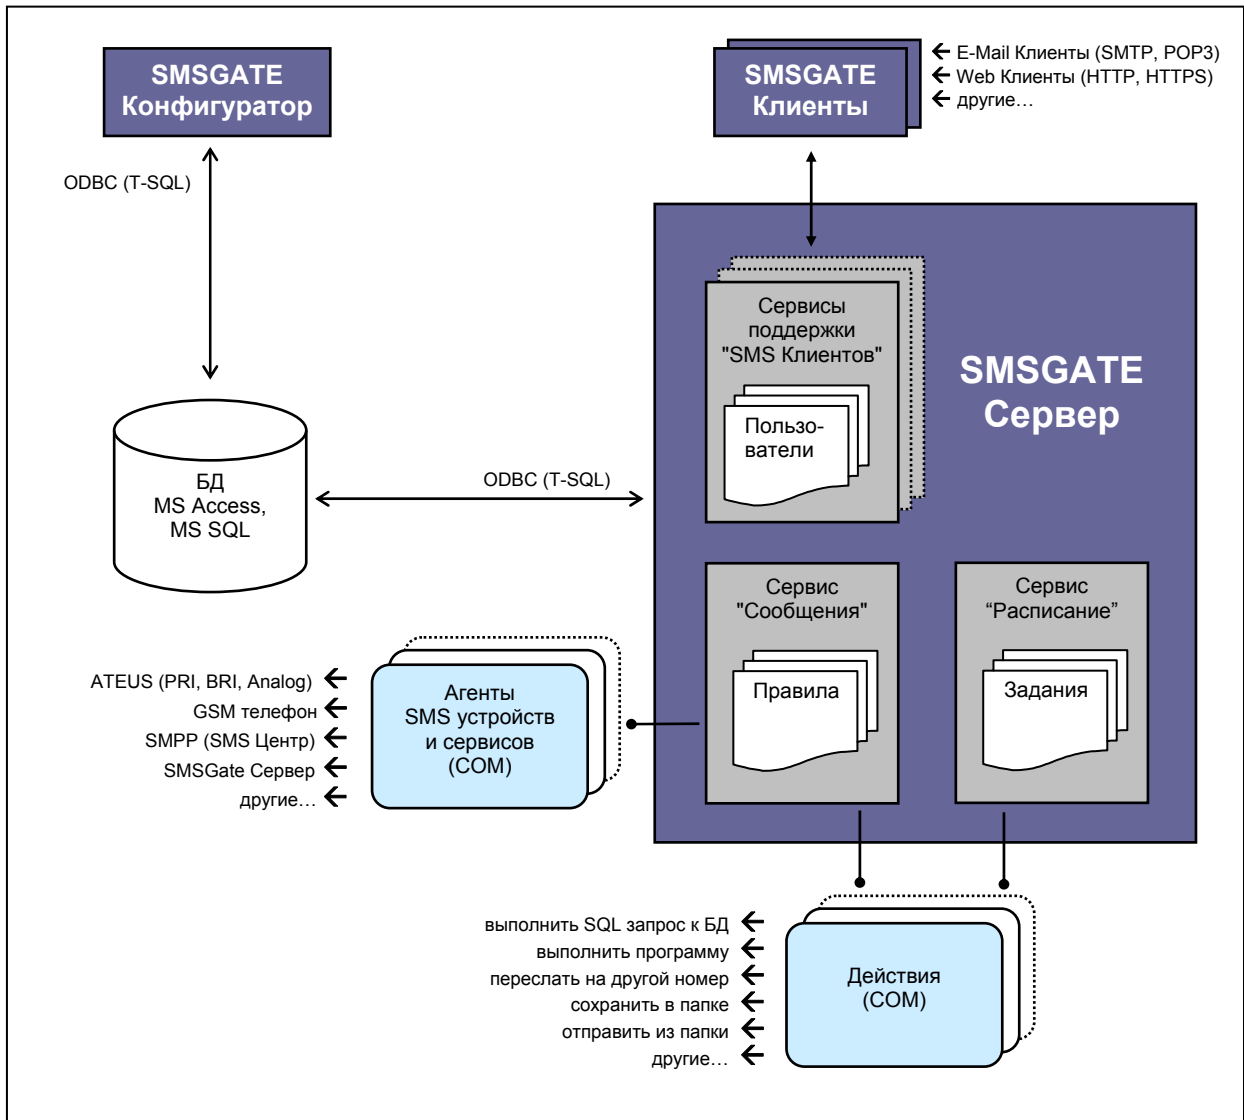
SMSGATE
Конфигуратор

SMSGATE
Клиенты

E-Mail Клиенты (SMTP, POP3)
Web Клиенты (HTTP, HTTPS)
другие…

ODBC (T-SQL)

Сервисы поддержки "SMS Клиентов"

Пользователи

SMSGATE
Сервер

БД
MS Access,
MS SQL

ODBC (T-SQL)

Сервис "Сообщения"

Правила

Сервис “Расписание”

Задания

ATEUS (PRI, BRI, Analog)
GSM телефон
SMPP (SMS Центр)
SMSGate Сервер
другие…

Агенты SMS устройств и сервисов (COM)

выполнить SQL запрос к БД
выполнить программу
переслать на другой номер
сохранить в папке
отправить из папки
другие…

Действия
(COM)